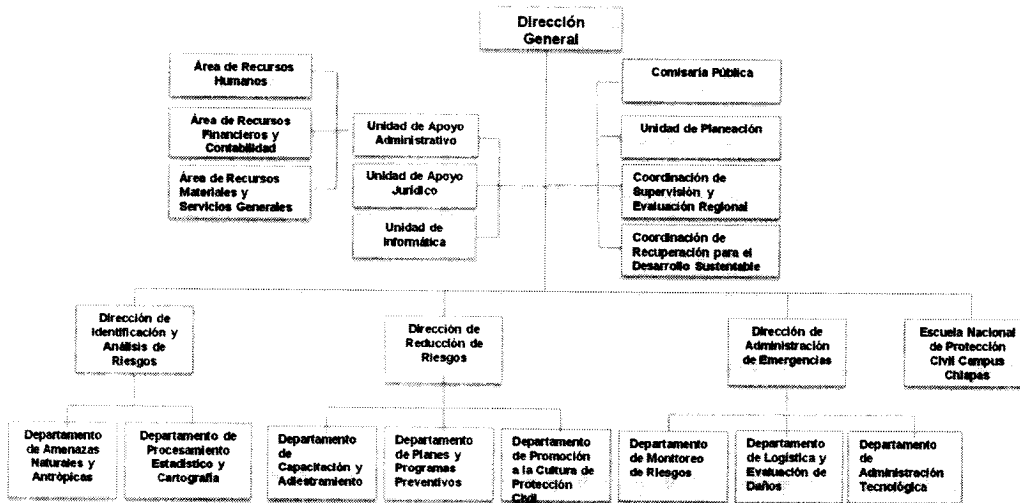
Dirección General

Área de Recursos Humanos

Área de Recursos Financieros y Contabilidad

Área de Recursos Materiales y Servicios Generales

Unidad de Apoyo Administrativo

Unidad de Apoyo Jurídico

Unidad de Informática

Comisaría Pública

Unidad de Planeación

Coordinación de Supervisión y Evaluación Regional

Coordinación de Recuperación para el Desarrollo Sustentable

Dirección de Identificación y Análisis de Riesgos

Dirección de Reducción de Riesgos

Dirección de Administración de Emergencias

Escuela Nacional de Protección Civil Campus Chiapas

Departamento de Amenazas Naturales y Antrópicas

Departamento de Procesamiento Estadístico y Cartografía

Departamento de Capacitación y Adiestramiento

Departamento de Planes y Programas Preventivos

Departamento de Promoción a la Cultura de Protección Civil

Departamento de Montoreo de Riesgos

Departamento de Logística y Evaluación de Daños

Departamento de Administración Tecnológica